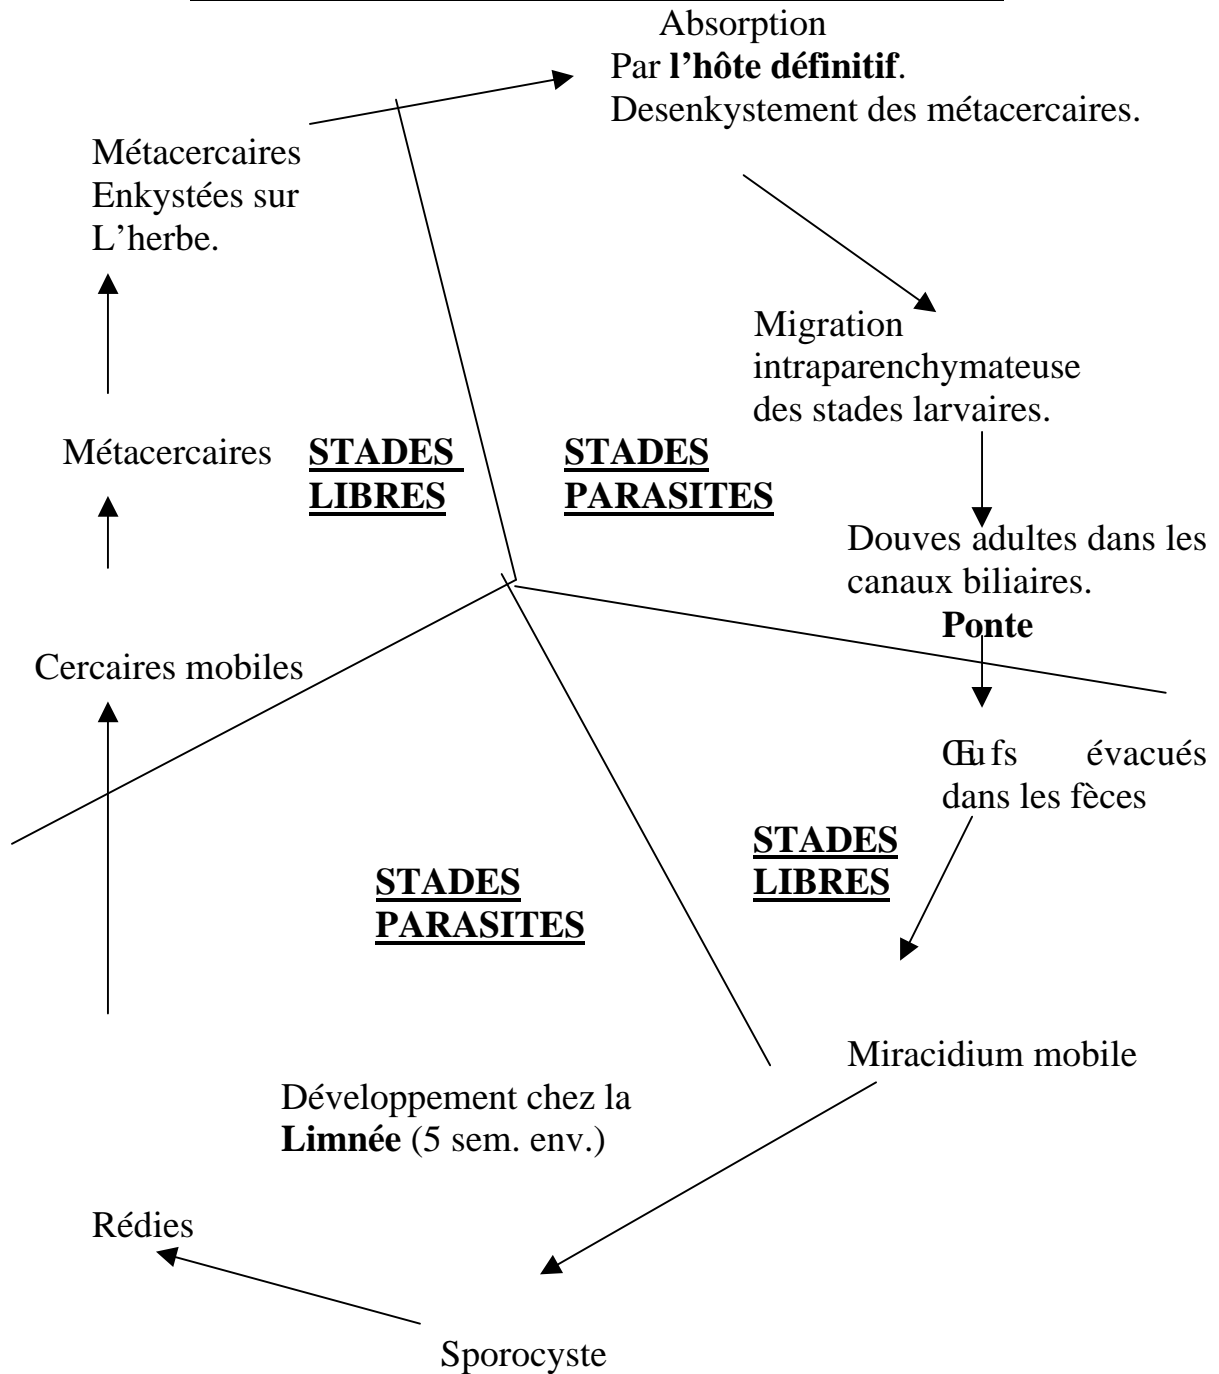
Absorption
Par **l'hôte définitif**.
Desenkystement des métacercaires.

Métacercaires Enkystées sur L'herbe.

Migration intraparenchymateuse des stades larvaires.

Métacercaires

**STADES LIBRES**

**STADES PARASITES**

Douves adultes dans les canaux biliaires.

**Ponte**

Cercaires mobiles

Œufs évacués dans les fèces

**STADES PARASITES**

**STADES LIBRES**

Miracidium mobile

Développement chez la **Limnée** (5 sem. env.)

Rédies

Sporocyste